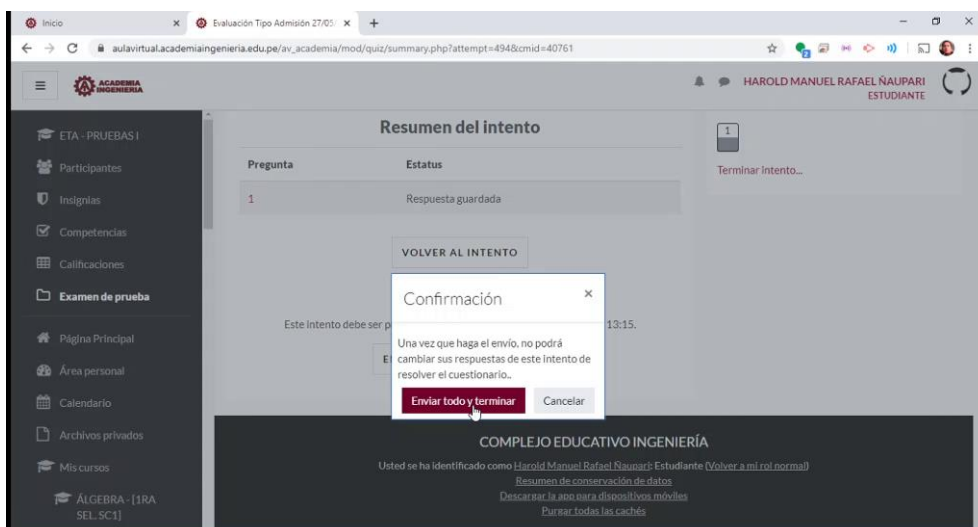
Inicio ×
Evaluación Tipo Admisión 27/05 ×
+
aulavirtual.academiaingenieria.edu.pe/av_academia/mod/quiz/summary.php?attempt=494&cmid=40761

ACADEMIA INGENIERIA

HAROLD MANUEL RAFAEL ÑAUPARI
ESTUDIANTE

ETA - PRUEBAS I
Participantes
Insignias
Competencias
Calificaciones
Examen de prueba
Página Principal
Área personal
Calendario
Archivos privados
Mis cursos
ÁLGEBRA - [1RA SEL. SC1]

Resumen del intento

| Pregunta | Estatus |
|---|---|
| 1 | Respuesta guardada |

VOLVER AL INTENTO

Este intento debe ser p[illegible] 13:15.

E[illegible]

1

Terminar intento...

Confirmación ×

Una vez que haga el envío, no podrá cambiar sus respuestas de este intento de resolver el cuestionario..

Enviar todo y terminar
Cancelar

COMPLEJO EDUCATIVO INGENIERÍA

Usted se ha identificado como Harold Manuel Rafael Ñaupari: Estudiante (Volver a mi rol normal)
Resumen de conservación de datos
Descargar la app para dispositivos móviles
Purgar todas las cachés